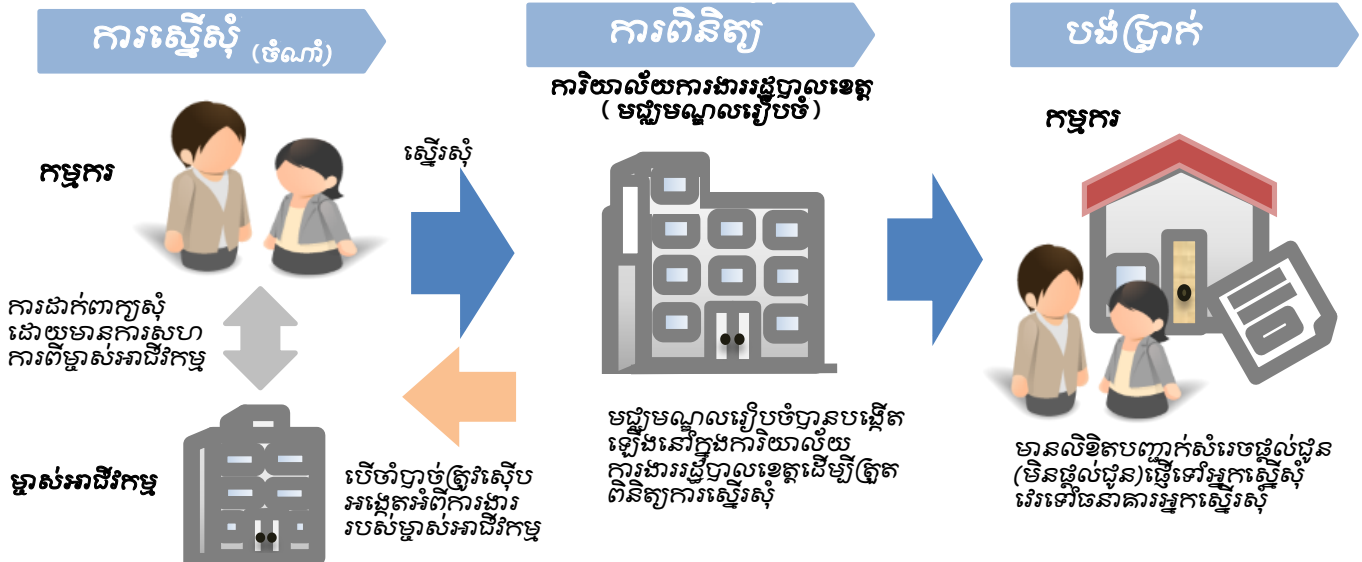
ការស្នើសុំ (ចំណាំ)

ការពិនិត្យ

បង់ប្រាក់

ការិយាល័យការងាររដ្ឋបាលខេត្ត
(មជ្ឈមណ្ឌលរៀបចំ)

កម្មករ

កម្មករ

ស្នើរសុំ

ការដាក់ពាក្យសុំ ដោយមានការសហការពីម្ចាស់អាជីវកម្ម

ម្ចាស់អាជីវកម្ម

បើចាំបាច់ត្រូវស៊ើបអង្កេតអំពីការងាររបស់ម្ចាស់អាជីវកម្ម

មជ្ឈមណ្ឌលរៀបចំបានបង្កើតឡើងនៅក្នុងការិយាល័យការងាររដ្ឋបាលខេត្តដើម្បីត្រួតពិនិត្យការស្នើរសុំ

មានលិខិតបញ្ជាក់សំរេចផ្តល់ជូន (មិនផ្តល់ជូន)ផ្ញើទៅអ្នកស្នើសុំ វេរទៅធនាគារអ្នកស្នើរសុំ